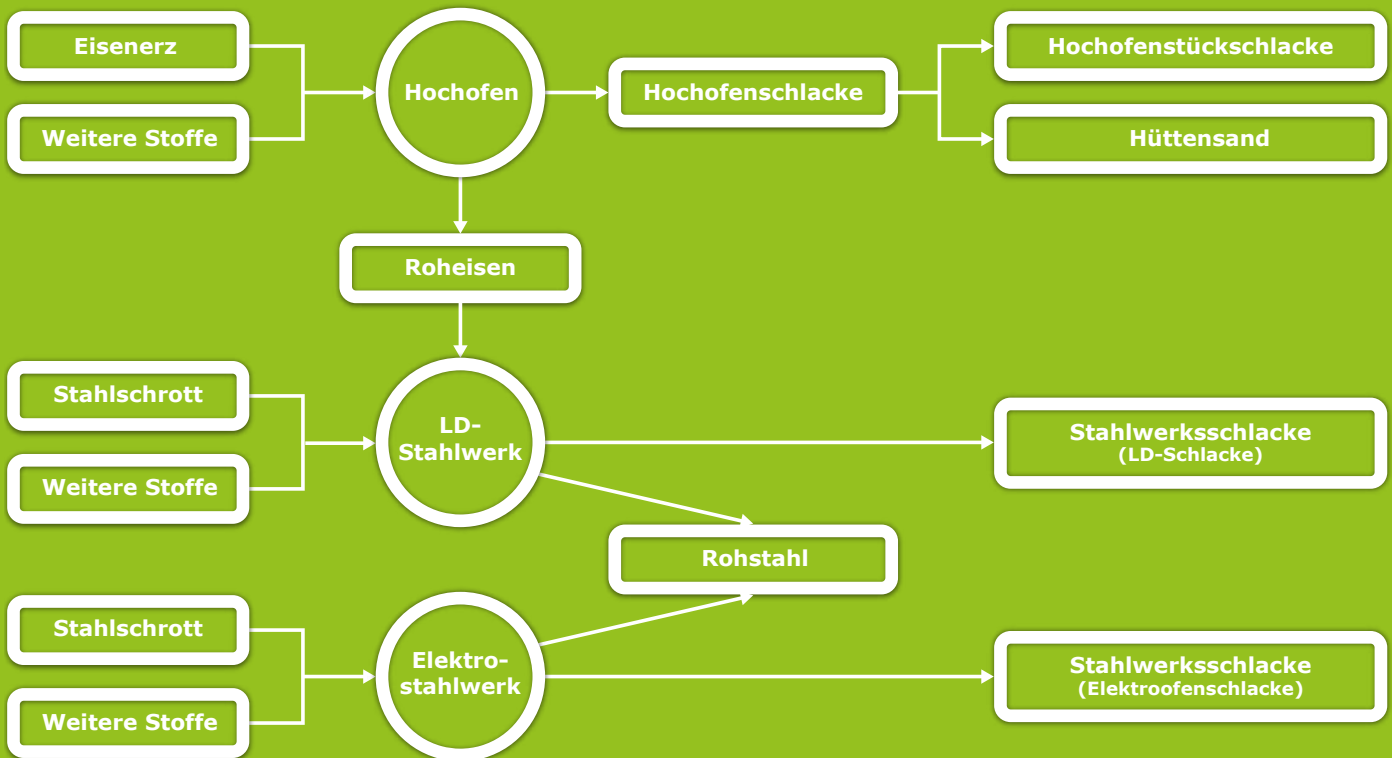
Eisenerz

Weitere Stoffe

Hochofen

Hochofenschlacke

Hochofenstückschlacke

Hüttensand

Roheisen

Stahlschrott

Weitere Stoffe

LD-Stahlwerk

Stahlwerksschlacke (LD-Schlacke)

Rohstahl

Stahlschrott

Weitere Stoffe

Elektrostahlwerk

Stahlwerksschlacke (Elektroofenschlacke)